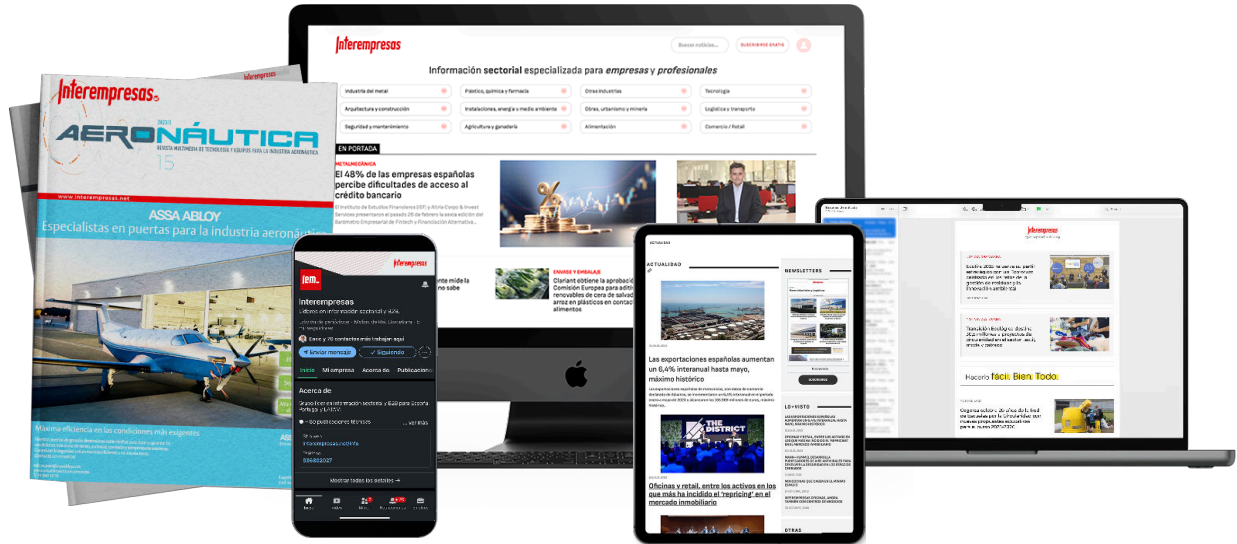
Interempresas

AERONÁUTICA

REVISTA MULTIMEDIA DE TECNOLOGÍA Y EQUIPOS PARA LA INDUSTRIA AERONÁUTICA

15

www.interempresas.net

ASSA ABLOY

Especialistas en puertas para la industria aeronáutica

Máxima eficiencia en las condiciones más exigentes

Interempresas

Buscar noticias...

SUSCRIBIRSE GRATIS

Información sectorial especializada para empresas y profesionales

Industria del metal

Plástico, química y farmacia

Otras industrias

Tecnología

Arquitectura y construcción

Instalaciones, energía y medio ambiente

Obras, urbanismo y minería

Logística y transporte

Seguridad y mantenimiento

Agricultura y ganadería

Alimentación

Comercio / Retail

EN PORTADA

METALMECÁNICA

El 48% de las empresas españolas percibe dificultades de acceso al crédito bancario

ENVASE Y EMBALAJE

Clariant obtiene la aprobación de la Comisión Europea para aditivos renovables de cera de salvado de arroz en plásticos en contacto con alimentos

Interempresas

Interempresas

Líderes en información sectorial y B2B.

Enviar mensaje

Siguiendo

Inicio

Mi empresa

Acerca de

Publicaciones

Acerca de

Mostrar todos los detalles →

ACTUALIDAD

Las exportaciones españolas aumentan un 6,4% interanual hasta mayo, máximo histórico

THE DISTRICT

Oficinas y retail, entre los activos en los que más ha incidido el 'repricing' en el mercado inmobiliario

NEWSLETTERS

LO+VISTO

OTRAS

Interempresas

Hacerlo fácil. Bien. Todo.